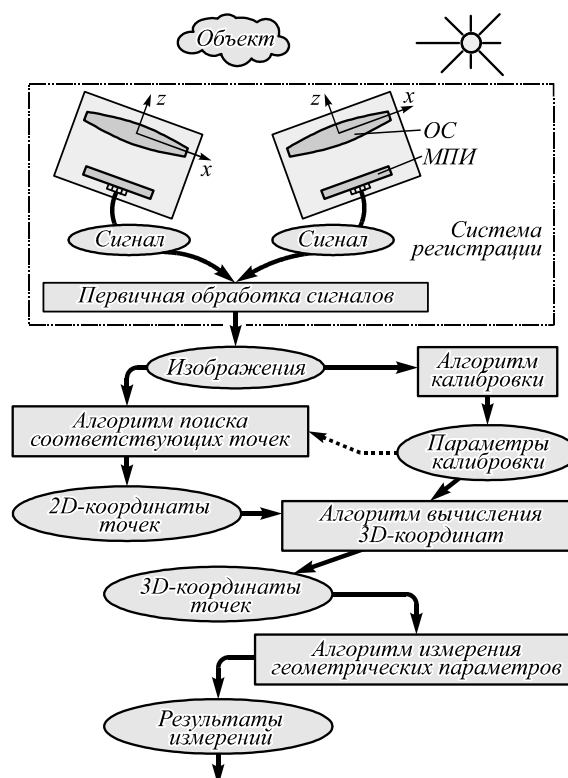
Объект

z
x
z
x
ОС
МПИ

Сигнал
Сигнал
Система регистрации

Первичная обработка сигналов

Изображения

Алгоритм калибровки

Алгоритм поиска соответствующих точек

Параметры калибровки

2D-координаты точек

Алгоритм вычисления 3D-координат

3D-координаты точек

Алгоритм измерения геометрических параметров

Результаты измерений